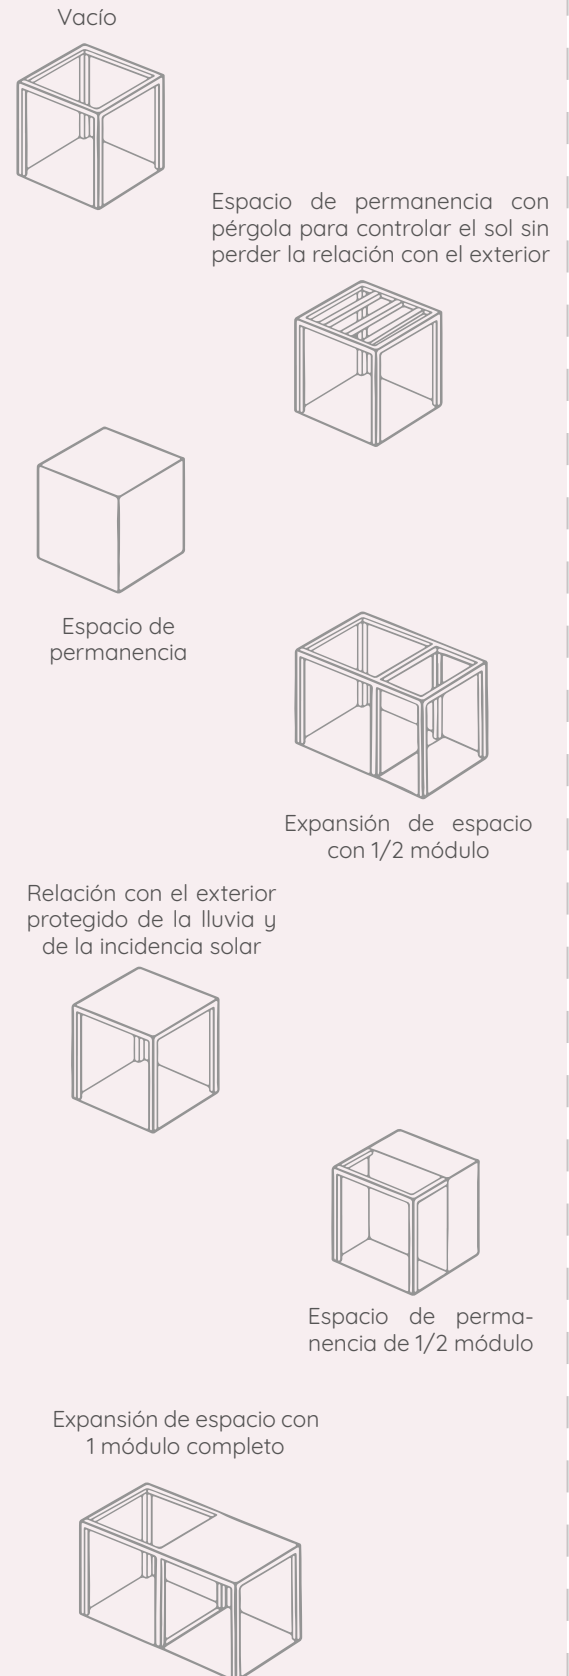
Vacío

Espacio de permanencia con pérgola para controlar el sol sin perder la relación con el exterior

Espacio de permanencia

Expansión de espacio con 1/2 módulo

Relación con el exterior protegido de la lluvia y de la incidencia solar

Espacio de permanencia de 1/2 módulo

Expansión de espacio con 1 módulo completo